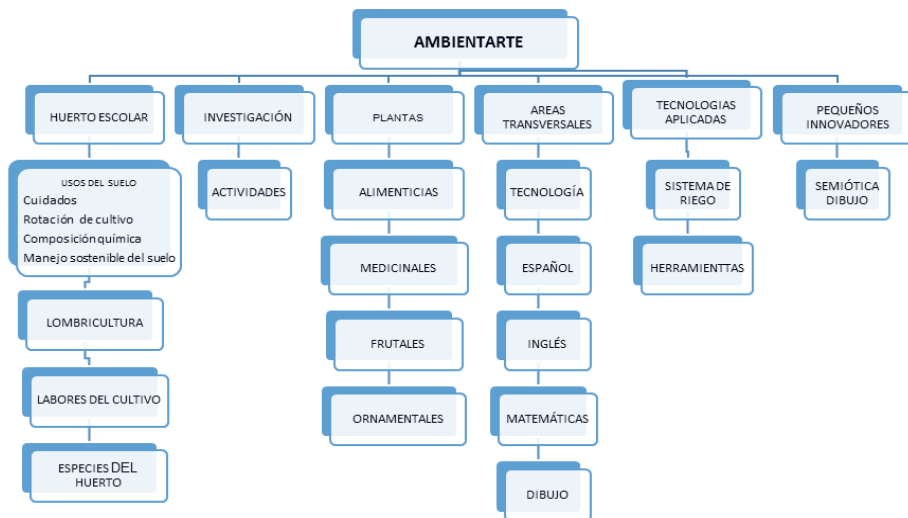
AMBIENTARTE

HUERTO ESCOLAR

USOS DEL SUELO
Cuidados
Rotación de cultivo
Composición química
Manejo sostenible del suelo

LOMBRICULTURA

LABORES DEL CULTIVO

ESPECIES DEL HUERTO

INVESTIGACIÓN

ACTIVIDADES

PLANTAS

ALIMENTICIAS

MEDICINALES

FRUTALES

ORNAMENTALES

AREAS TRANSVERSALES

TECNOLOGÍA

ESPAÑOL

INGLÉS

MATEMÁTICAS

DIBUJO

TECNOLOGIAS APLICADAS

SISTEMA DE RIEGO

HERRAMIENTTAS

PEQUEÑOS INNOVADORES

SEMIÓTICA DIBUJO